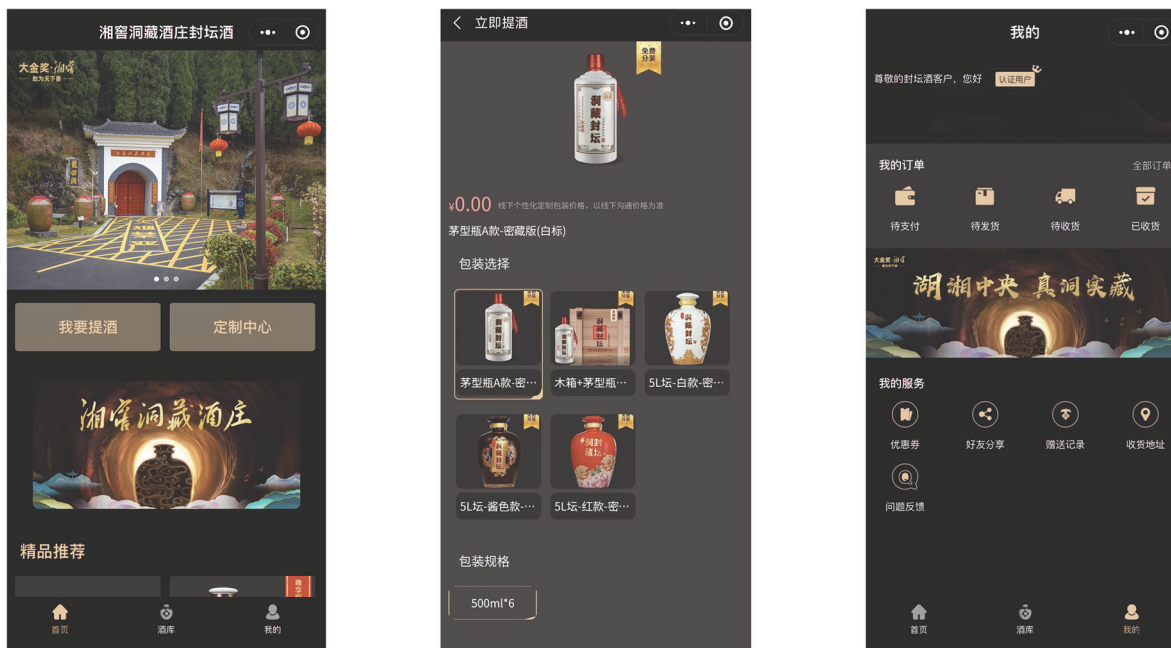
湘窖洞藏酒庄封坛酒

大金奖·湘窖
敬为天下最

我要提酒
定制中心

湘窖洞藏酒庄

精品推荐

首页
酒库
我的

立即提酒

免费分装

洞藏封坛

¥0.00 线下个性化定制包装价格，以线下沟通价格为准

茅型瓶A款-密藏版(白标)

包装选择

茅型瓶A款-密…
木箱+茅型瓶…
5L坛-白款-密…
5L坛-酱色款-…
5L坛-红款-密…

包装规格

500ml*6

我的

尊敬的封坛酒客户，您好 认证用户

我的订单
全部订单

待支付
待发货
待收货
已收货

大金奖·湘窖

湖湘中央 真洞实藏

我的服务

优惠券
好友分享
赠送记录
收货地址
问题反馈

首页
酒库
我的